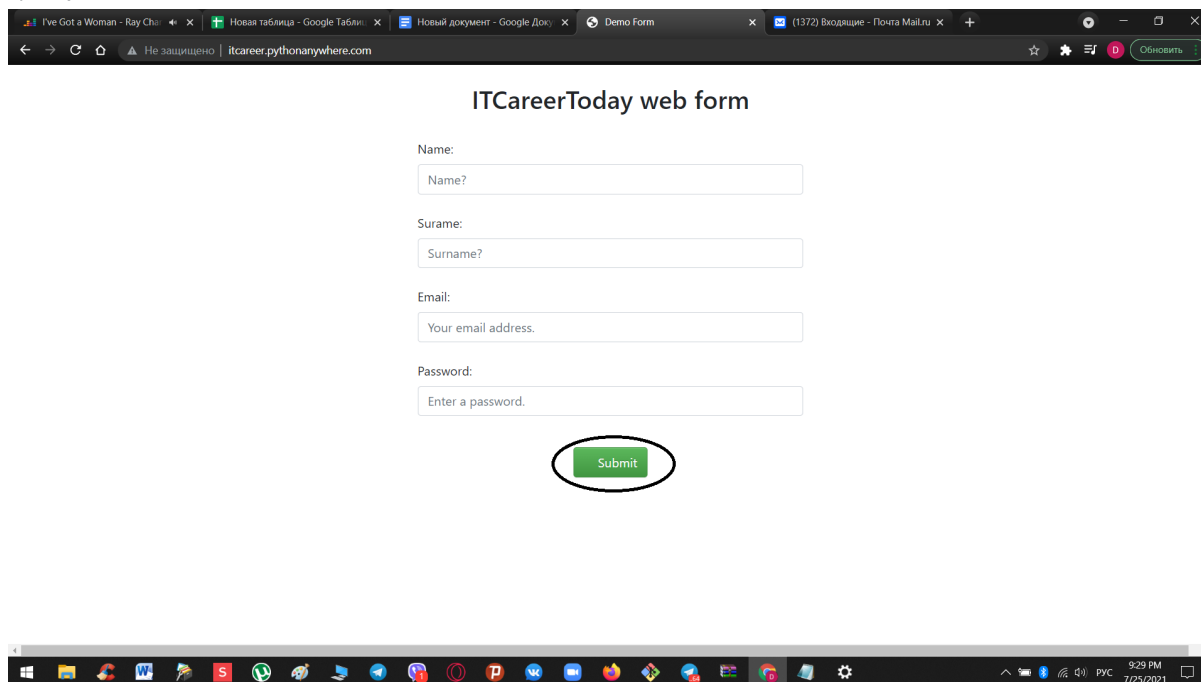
I've Got a Woman - Ray Char
Новая таблица - Google Таблиц
Новый документ - Google Доку
Demo Form
(1372) Входящие - Почта Mail.ru
Не защищено | itcareer.pythonanywhere.com
D
Обновить

ITCareerToday web form

Name:
Name?

Surame:
Surname?

Email:
Your email address.

Password:
Enter a password.

Submit

РУС
9:29 PM
7/25/2021